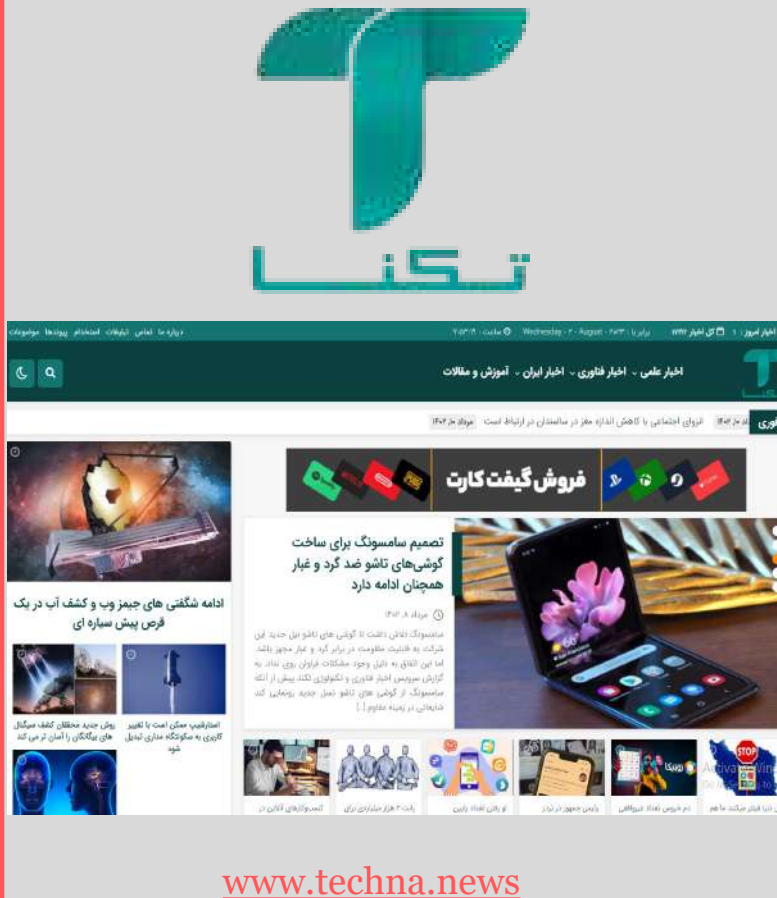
تکنا

اخبار امروز: ۱ کل اخبار Wednesday - ۲ - August - ۲۰۲۳ ساعت ۲۰:۳۱ درباره ما تماس تبلیغات استخدام پیوندها موضوعات

اخبار علمی اخبار فناوری اخبار ایران آموزش و مقالات

انزوای اجتماعی با کاهش اندازه مغز در سالمندان در ارتباط است مرداد ۱۴۰۲

فروش گیفت کارت

تصمیم سامسونگ برای ساخت گوشی‌های تاشو ضد گرد و غبار همچنان ادامه دارد

مرداد ۱۴۰۲

سامسونگ تلاش داشت تا گوشی های تاشو نسل جدید این شرکت به قابلیت مقاومت در برابر گرد و غبار مجهز باشد. اما این اتفاق به دلیل وجود مشکلات فراوان روی نداد. به گزارش سرویس اخبار فناوری و تکنولوژی تکنا، پیش از آنکه سامسونگ از گوشی های تاشو نسل جدید رونمایی کند شایعاتی در زمینه مقاوم [...]

ادامه شگفتی های جیمز وب و کشف آب در یک قرص پیش سیاره ای

روش جدید محققان کشف سیگنال های بیگانگان را آسان تر می کند

استارشیپ ممکن است با تغییر کاربری به سکونتگاه مداری تبدیل شود

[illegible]

www.techna.news